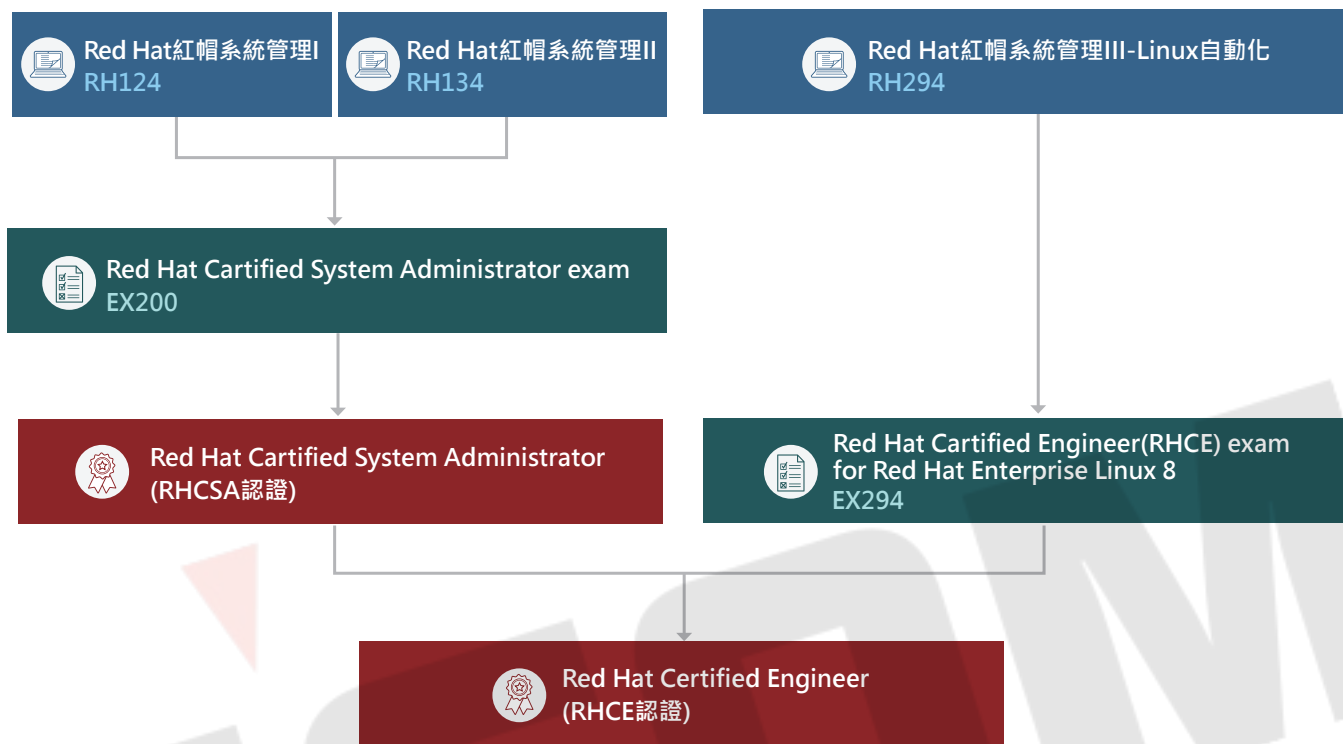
Red Hat紅帽系統管理I
RH124

Red Hat紅帽系統管理II
RH134

Red Hat紅帽系統管理III-Linux自動化
RH294

Red Hat Cartified System Administrator exam
EX200

Red Hat Cartified System Administrator
(RHCSA認證)

Red Hat Cartified Engineer(RHCE) exam for Red Hat Enterprise Linux 8
EX294

Red Hat Certified Engineer
(RHCE認證)